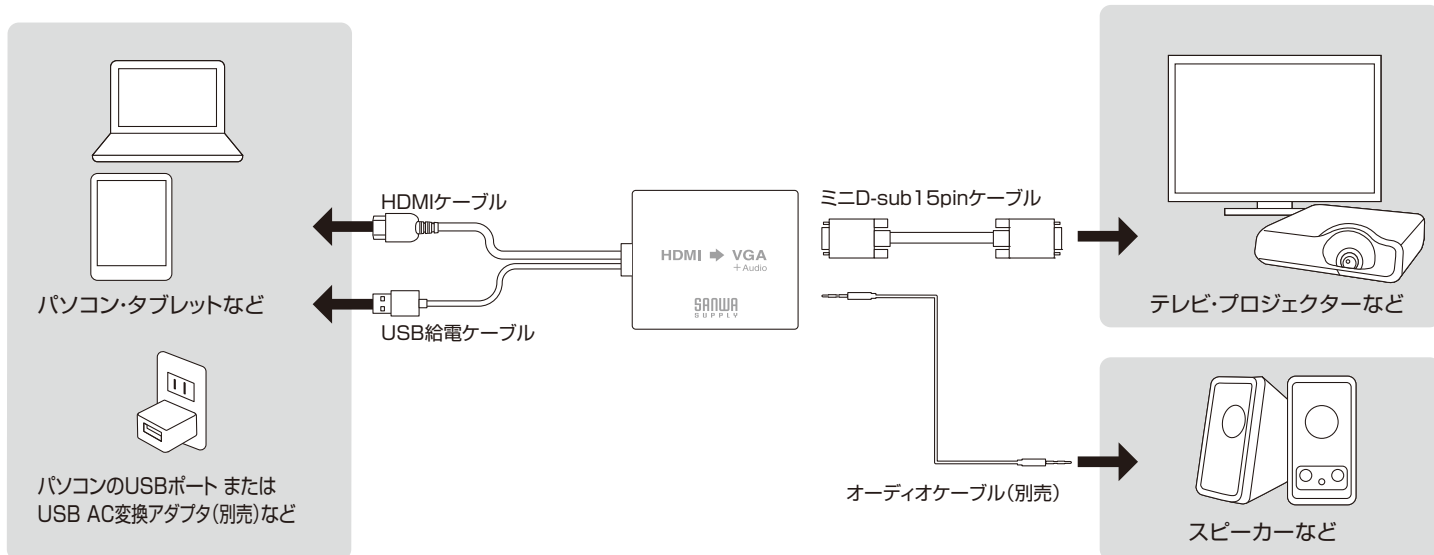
HDMIケーブル

パソコン・タブレットなど

USB給電ケーブル

パソコンのUSBポート または
USB AC変換アダプタ(別売)など

HDMI ➡ VGA
+Audio

SANWA
SUPPLY

ミニD-sub15pinケーブル

テレビ・プロジェクターなど

オーディオケーブル(別売)

スピーカーなど